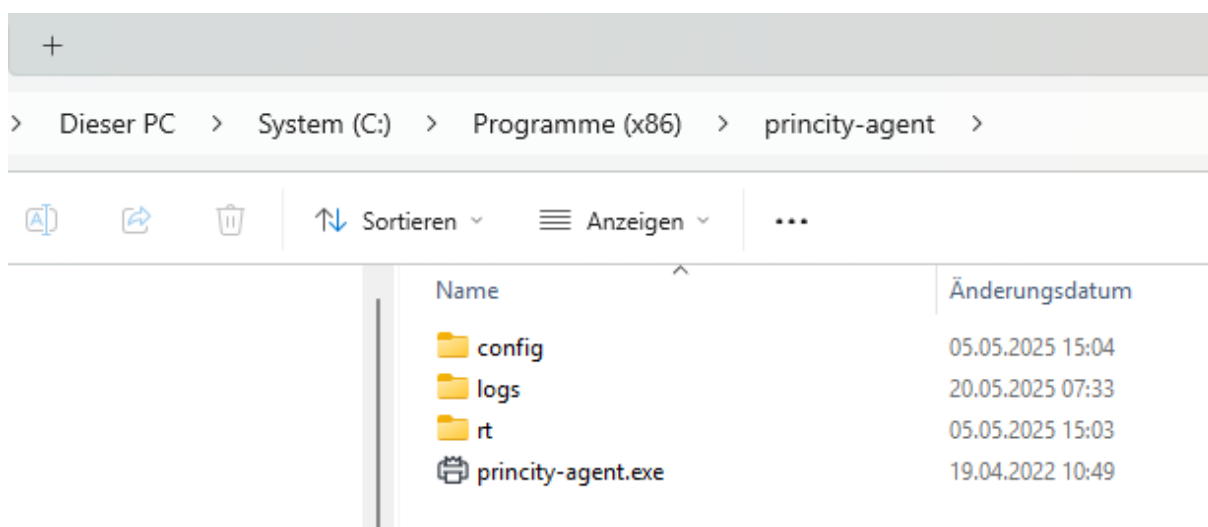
+

> Dieser PC > System (C:) > Programme (x86) > princity-agent >

Sortieren Anzeigen ...

| Name | Änderungsdatum |
|---|---|
| config | 05.05.2025 15:04 |
| logs | 20.05.2025 07:33 |
| rt | 05.05.2025 15:03 |
| princity-agent.exe | 19.04.2022 10:49 |